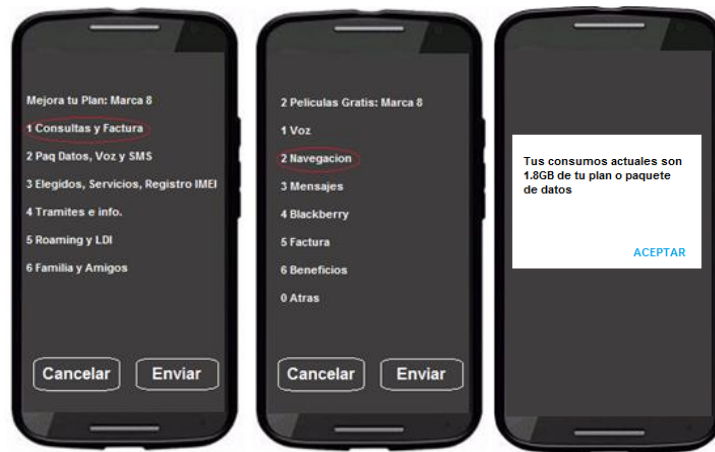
Mejora tu Plan: Marca 8
1 Consultas y Factura
2 Paq Datos, Voz y SMS
3 Elegidos, Servicios, Registro IMEI
4 Tramites e info.
5 Roaming y LDI
6 Familia y Amigos

Cancelar
Enviar

2 Peliculas Gratis: Marca 8
1 Voz
2 Navegacion
3 Mensajes
4 Blackberry
5 Factura
6 Beneficios
0 Atras

Cancelar
Enviar

Tus consumos actuales son 1.8GB de tu plan o paquete de datos

ACEPTAR